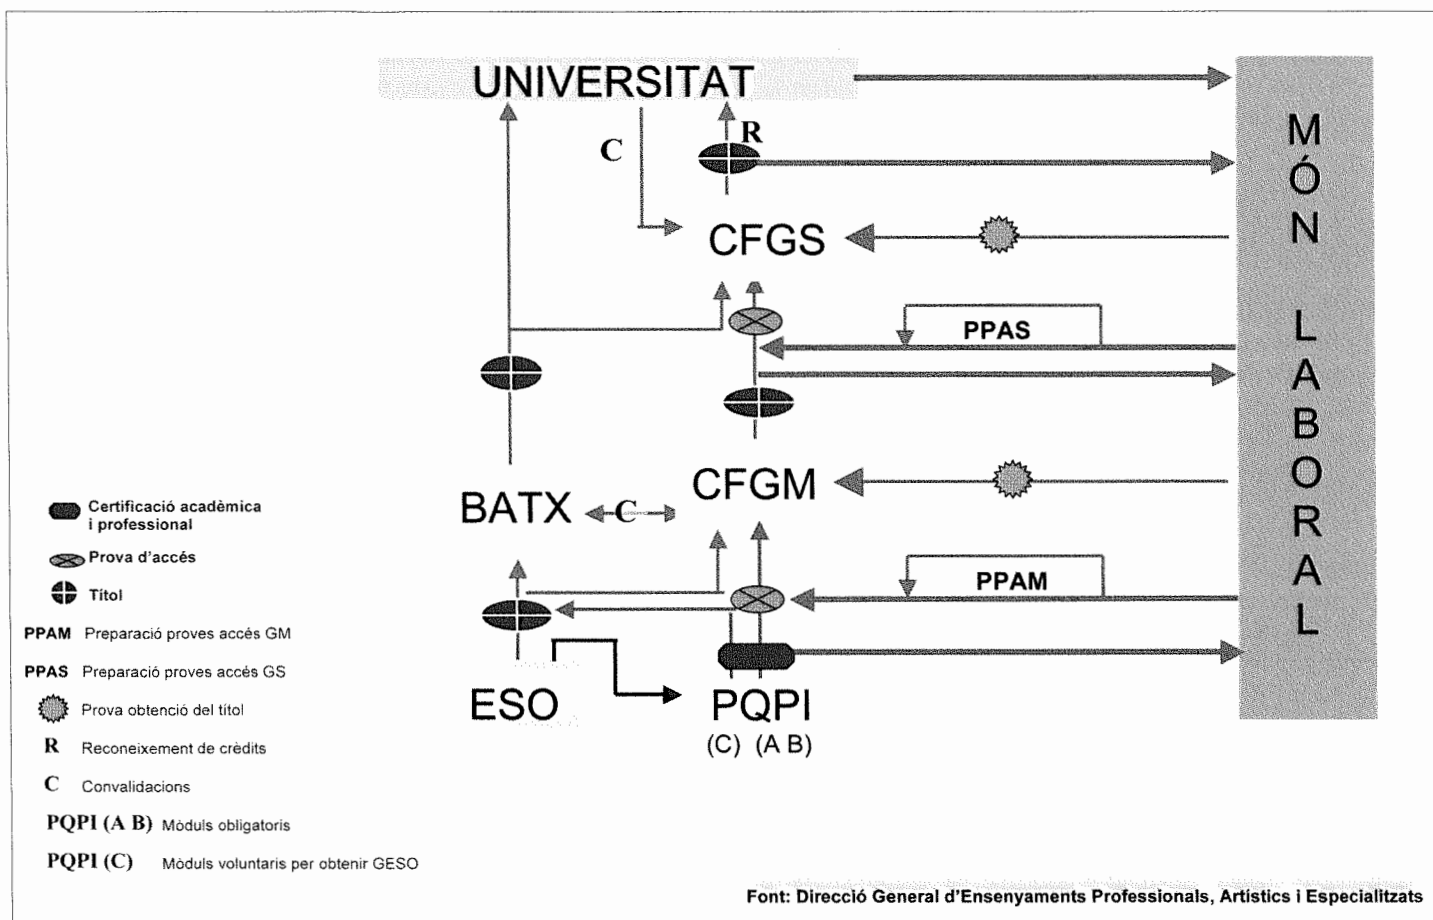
UNIVERSITAT

C

R

MÓN LABORAL

CFGS

PPAS

BATX

C

CFGM

PPAM

ESO

PQPI
(C) (A B)

Certificació acadèmica i professional

Prova d'accés

Títol

PPAM Preparació proves accés GM

PPAS Preparació proves accés GS

Prova obtenció del títol

R Reconeixement de crèdits

C Convalidacions

PQPI (A B) Mòduls obligatoris

PQPI (C) Mòduls voluntaris per obtenir GESO

Font: Direcció General d'Ensenyaments Professionals, Artístics i Especialitzats